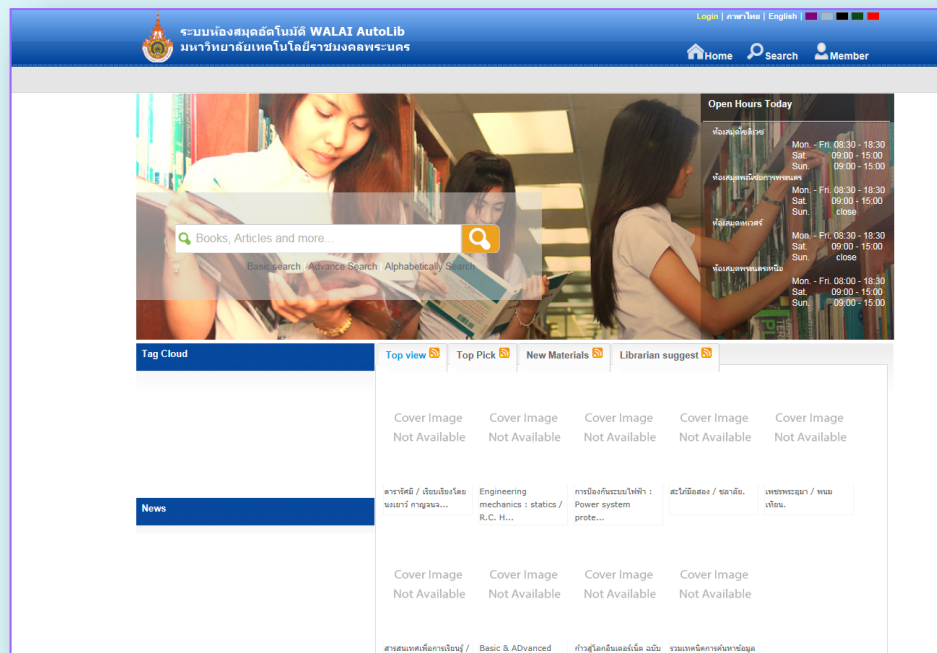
Login | ภาษาไทย | English |

ระบบห้องสมุดอัตโนมัติ WALAI AutoLib
มหาวิทยาลัยเทคโนโลยีราชมงคลพระนคร

Home Search Member

Open Hours Today

ห้องสมุดโชติเวช
Mon. - Fri. 08:30 - 18:30
Sat 09:00 - 15:00
Sun. 09:00 - 15:00

ห้องสมุดพณิชยการพระนคร
Mon. - Fri. 08:30 - 18:30
Sat. 09:00 - 15:00
Sun. close

ห้องสมุดเทเวศร์
Mon. - Fri. 08:30 - 18:30
Sat. 09:00 - 15:00
Sun. close

ห้องสมุดพระนครเหนือ
Mon. - Fri. 08:00 - 18:30
Sat. 09:00 - 15:00
Sun. 09:00 - 15:00

Books, Articles and more...

Basic search Advance Search Alphabetically Search

Tag Cloud

News

Top view | Top Pick | New Materials | Librarian suggest

Cover Image Not Available
ดาราจักษ์ / เรียบเรียงโดย นงเยาว์ กาญจนจ...

Cover Image Not Available
Engineering mechanics : statics / R.C. H...

Cover Image Not Available
การป้องกันระบบไฟฟ้า : Power system prote...

Cover Image Not Available
สะใภ้น้องสอง / ชลาลัย.

Cover Image Not Available
เพชรพระอุมา / พนมเทียน.

Cover Image Not Available
สารสนเทศเพื่อการเรียนรู้ /

Cover Image Not Available
Basic & ADvanced

Cover Image Not Available
ก้าวสู่โลกอินเตอร์เน็ต ฉบับ

Cover Image Not Available
รวมเทคนิคการค้นหาข้อมูล